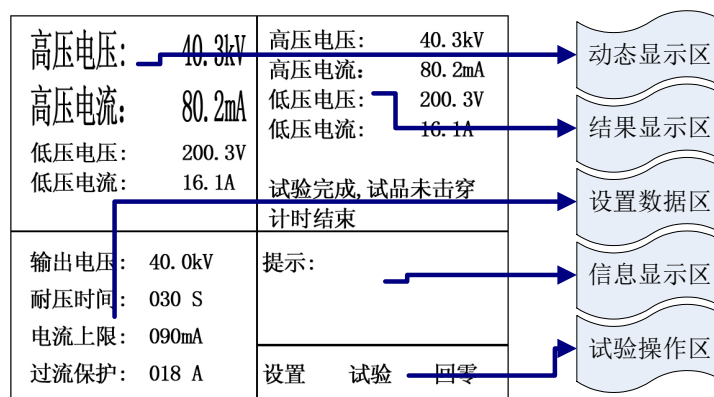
高压电压: 40.3kV
高压电流: 80.2mA
低压电压: 200.3V
低压电流: 16.1A

高压电压: 40.3kV
高压电流: 80.2mA
低压电压: 200.3V
低压电流: 16.1A

试验完成,试品未击穿
计时结束

输出电压: 40.0kV
耐压时间: 030 S
电流上限: 090mA
过流保护: 018 A

提示:

设置 试验 回零

动态显示区
结果显示区
设置数据区
信息显示区
试验操作区